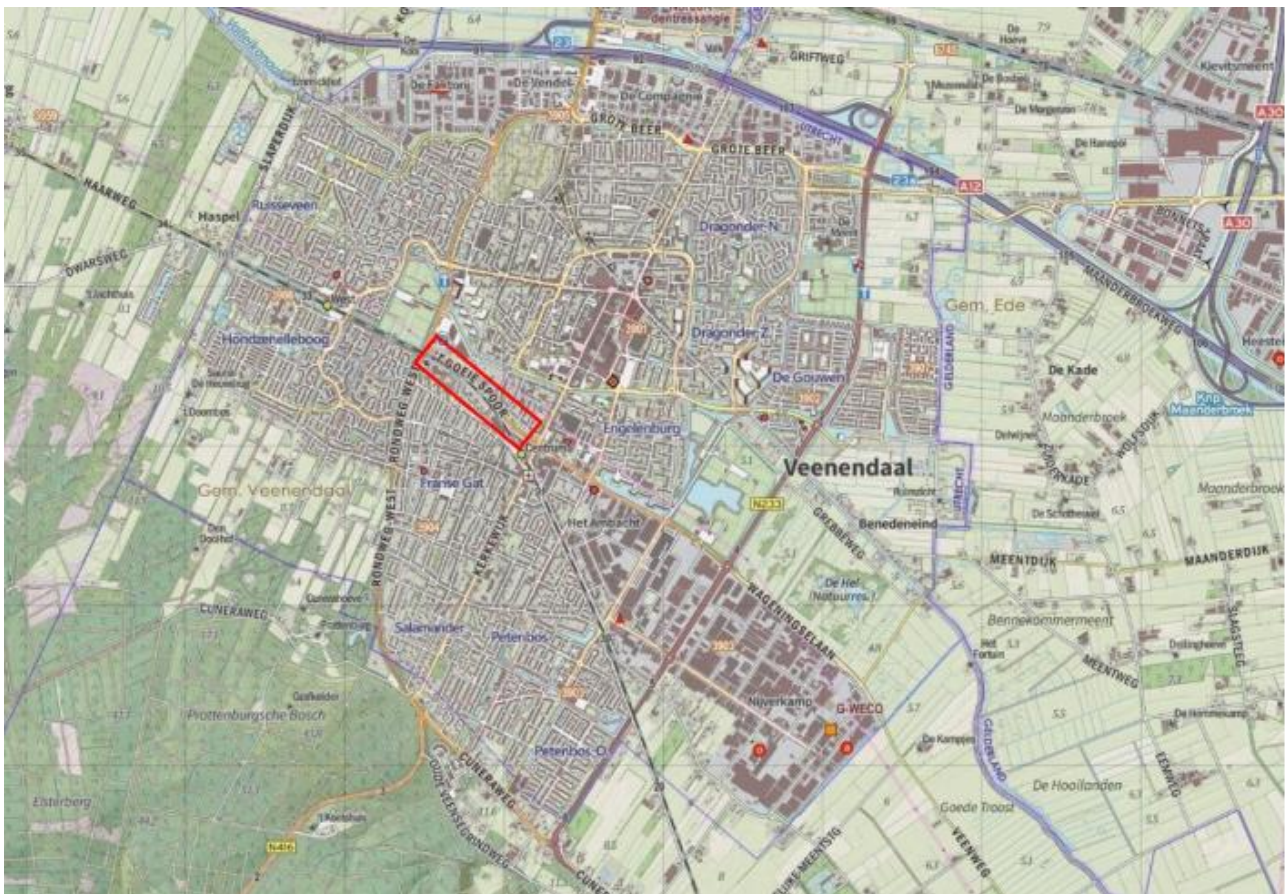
Haspel
Russeveen
HAARWEG
SLAPERDIJK
DWARSWEG
Hondsrelleboog
RONDWEG WEST
't GOEIE SPOOR
De Compagnie
GROTE BEER
GRIFTWEG
A12
A30
Dragonder-N
Dragonder-Z
De Gouwen
Engelenburg
Gem. Ede
GELDERLAND
UTRECHT
De Kade
Veenendaal
Franse Gat
Gem. Veenendaal
Het Ambacht
N233
GREBBEWEG
Benedeneind
MEENTDIJK
MAANDERDIJK
MAANDERBROEKWEG
Maanderbroek
De Hel (Natuurres.)
WAGENINGSELAAN
KERKEWIJK
CUNERAWEG
Salamander
Petenbos
Petenbos-O
Prattenburgsche Bosch
Nijverkamp
G-WECO
Bennekommermeent
MEENTWEG
De Hooilanden
Goede Troost
VEENWEG
CUNERAWEG
N416
Elsterberg